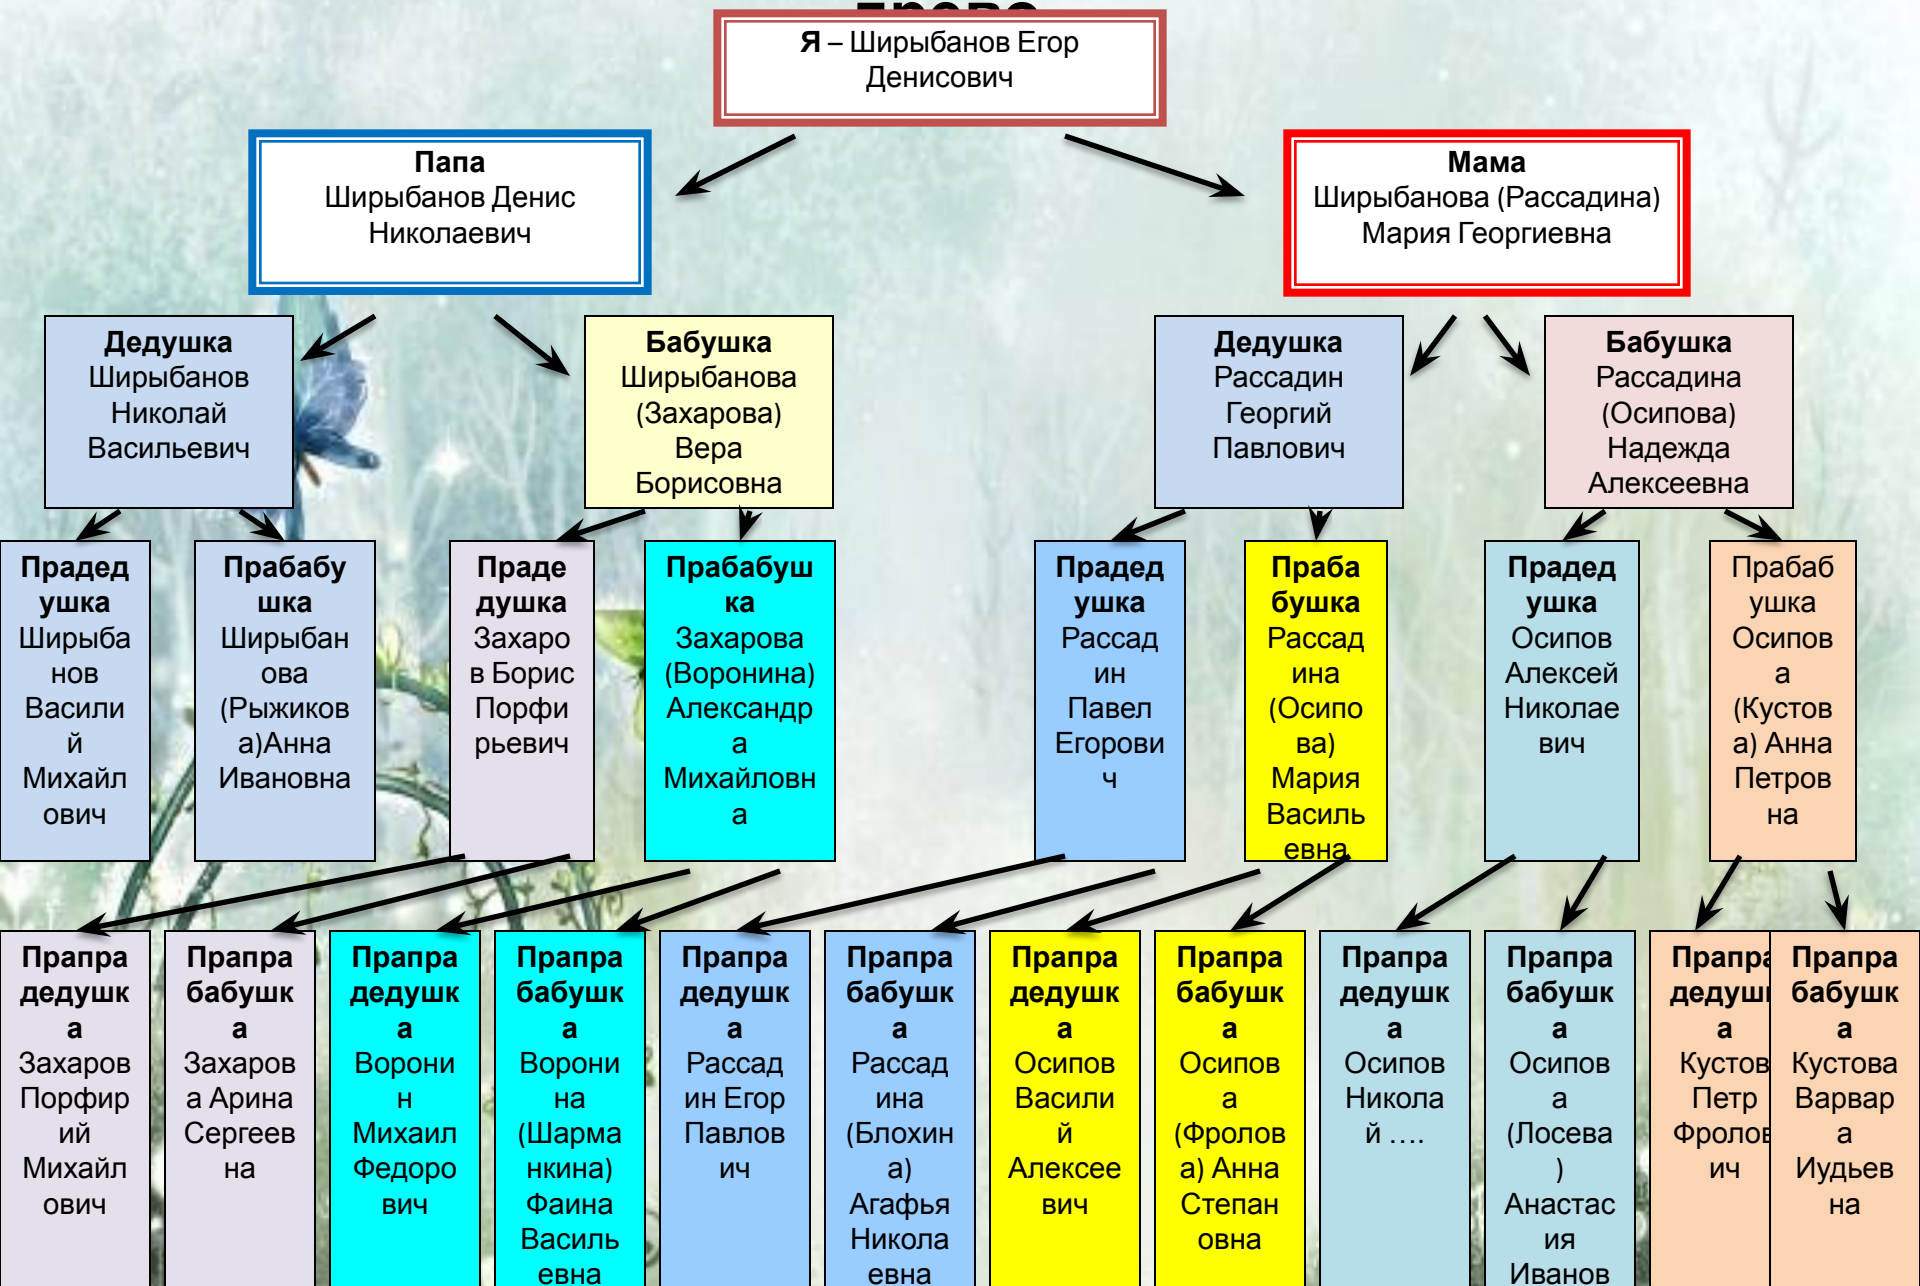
**Я** – Ширыбанов Егор Денисович

**Папа**
Ширыбанов Денис Николаевич

**Мама**
Ширыбанова (Рассадина) Мария Георгиевна

**Дедушка**
Ширыбанов Николай Васильевич

**Бабушка**
Ширыбанова (Захарова) Вера Борисовна

**Дедушка**
Рассадин Георгий Павлович

**Бабушка**
Рассадина (Осипова) Надежда Алексеевна

**Прадедушка**
Ширыбанов Василий Михайлович

**Прабабушка**
Ширыбанова (Рыжикова)Анна Ивановна

**Прадедушка**
Захаров Борис Порфирьевич

**Прабабушка**
Захарова (Воронина) Александра Михайловна

**Прадедушка**
Рассадин Павел Егорович

**Прабабушка**
Рассадина (Осипова) Мария Васильевна

**Прадедушка**
Осипов Алексей Николаевич

Прабабушка
Осипова (Кустова) Анна Петровна

**Прапрадедушка**
Захаров Порфирий Михайлович

**Прапрабабушка**
Захарова Арина Сергеевна

**Прапрадедушка**
Воронин Михаил Федорович

**Прапрабабушка**
Воронина (Шарманкина) Фаина Васильевна

**Прапрадедушка**
Рассадин Егор Павлович

**Прапрабабушка**
Рассадина (Блохина) Агафья Николаевна

**Прапрадедушка**
Осипов Василий Алексеевич

**Прапрабабушка**
Осипова (Фролова) Анна Степановна

**Прапрадедушка**
Осипов Николай ….

**Прапрабабушка**
Осипова (Лосева) Анастасия Иванов

**Прапрадедушка**
Кустов Петр Фролович

**Прапрабабушка**
Кустова Варвара Иудьевна